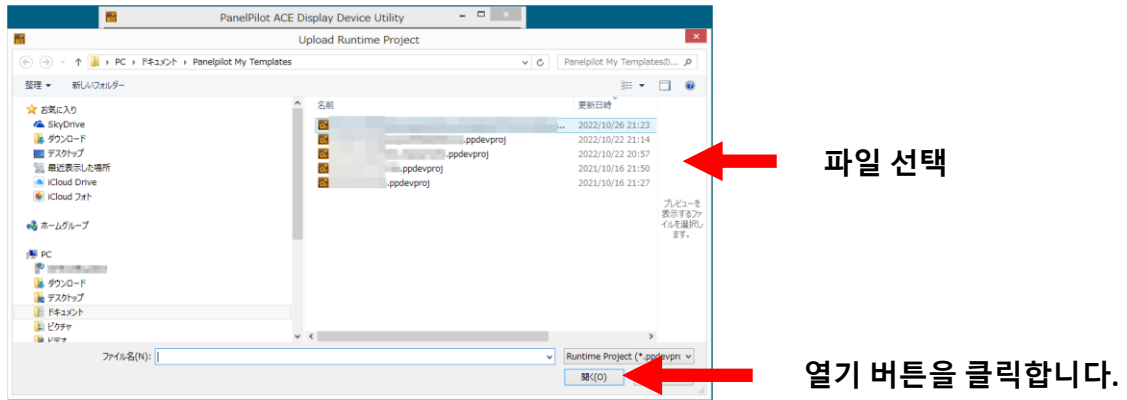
PanelPilot ACE Display Device Utility

Upload Runtime Project

PC › ドキュメント › Panelpilot My Templates

Panelpilot My Templates の...

整理 ▾ 新しいフォルダー

お気に入り
SkyDrive
ダウンロード
デスクトップ
最近表示した場所
iCloud Drive
iCloud フォト

ホームグループ

PC
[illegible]
ダウンロード
デスクトップ
ドキュメント
ピクチャ
ビデオ

| 名前 | 更新日時 |
|---|---|
| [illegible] | 2022/10/26 21:23 |
| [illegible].ppdevproj | 2022/10/22 21:14 |
| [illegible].ppdevproj | 2022/10/22 20:57 |
| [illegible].ppdevproj | 2021/10/16 21:50 |
| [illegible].ppdevproj | 2021/10/16 21:27 |

プレビューを表示するファイルを選択します。

ファイル名(N):

Runtime Project (*.ppdevpro

開く(O)

파일 선택

열기 버튼을 클릭합니다.